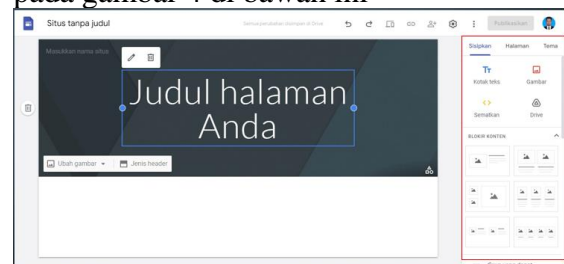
pada gambar 4 di bawah ini

Situs tanpa judul

Semua perubahan disimpan di Drive

Publikasikan

Sisipkan Halaman Tema

Masukkan nama situs

Judul halaman Anda

Kotak teks

Gambar

Sematkan

Drive

BLOKIR KONTEN

Ubah gambar

Jenis header